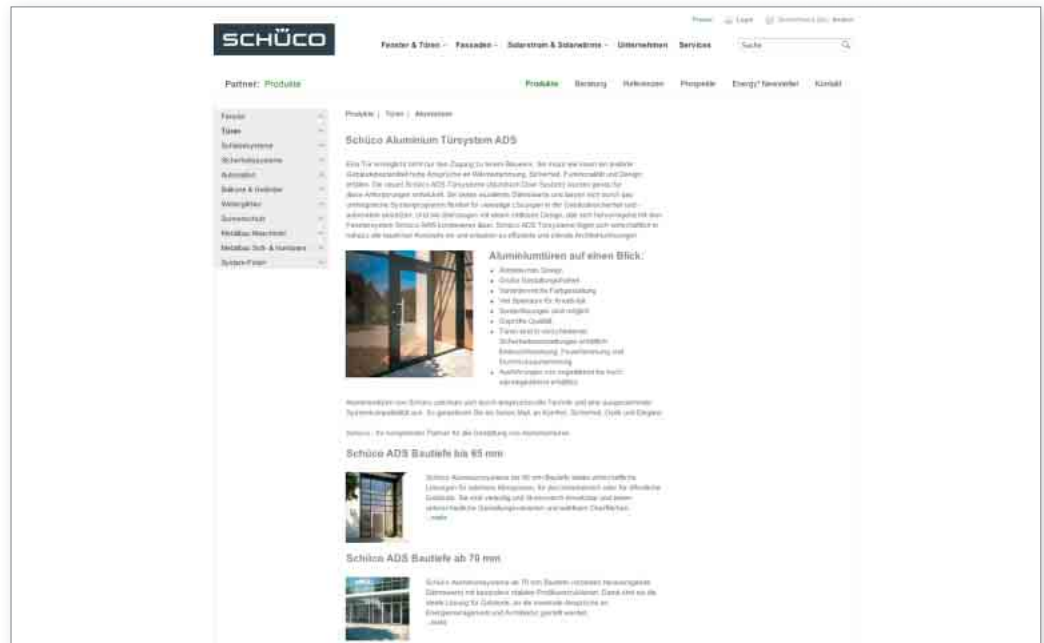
Presse | Login | Merkliste (0) | Ändern

SCHÜCO

Fenster & Türen | Fassaden | Solarstrom & Solarwärme | Unternehmen | Services | Suche

Partner: Produkte

Produkte | Beratung | Referenzen | Prospekte | Energy² Newsletter | Kontakt

Fenster
Türen
Schiebesysteme
Sicherheitssysteme
Automation
Balkone & Geländer
Wintergärten
Sonnenschutz
Metallbau Maschinen
Metallbau Soft- & Hardware
System-Finder

Produkte | Türen | Aluminium

Schüco Aluminium Türsystem ADS

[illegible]

Aluminiumtüren auf einen Blick:

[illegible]

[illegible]

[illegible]

Schüco ADS Bautiefe bis 65 mm

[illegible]
...mehr

Schüco ADS Bautiefe ab 70 mm

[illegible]
...mehr